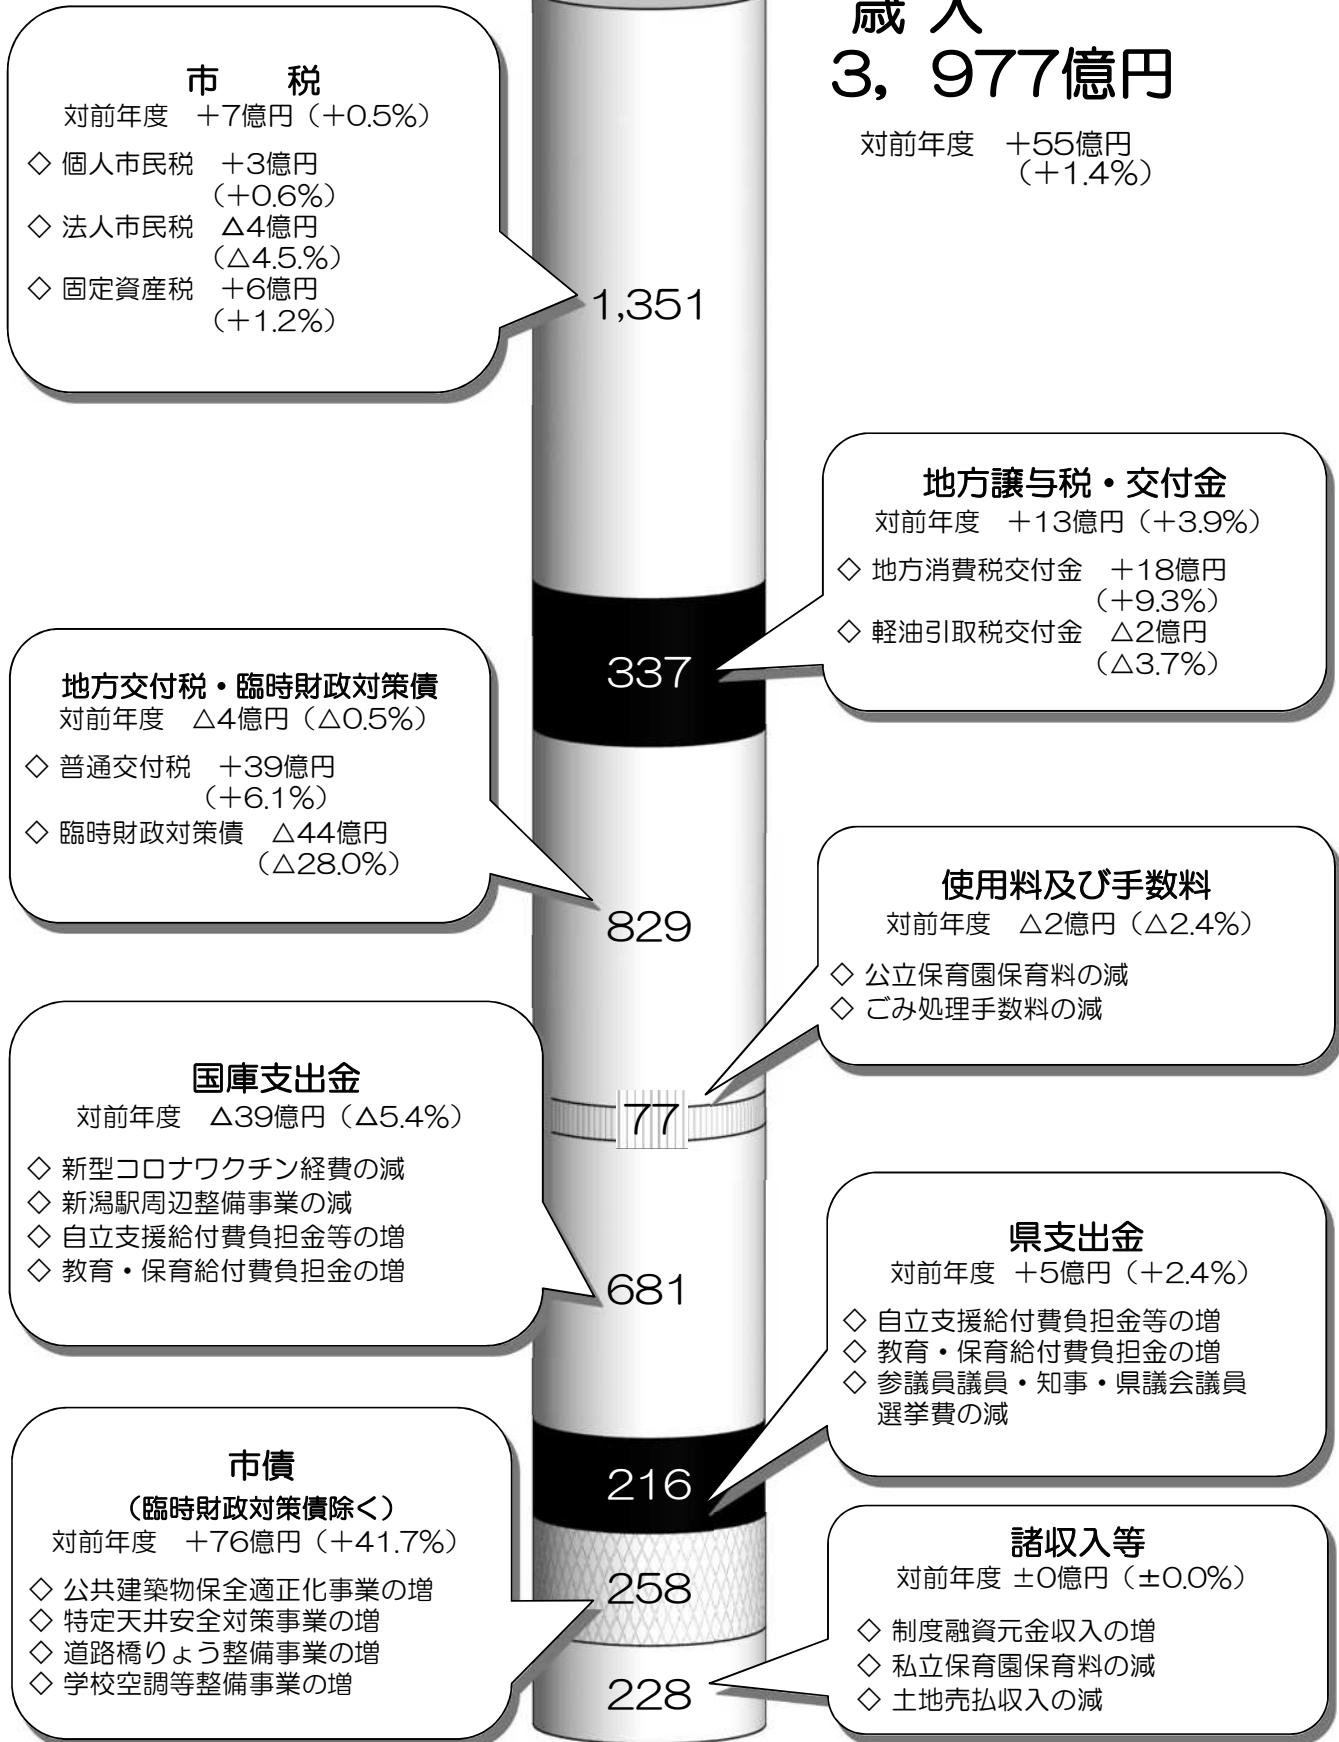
歳入
3，977億円

対前年度　＋55億円
（＋1.4%）

市　税
対前年度　＋7億円（＋0.5%）

◇ 個人市民税　＋3億円
（＋0.6%）
◇ 法人市民税　△4億円
（△4.5%）
◇ 固定資産税　＋6億円
（＋1.2%）

1,351

地方譲与税・交付金
対前年度　＋13億円（＋3.9%）

◇ 地方消費税交付金　＋18億円
（＋9.3%）
◇ 軽油引取税交付金　△2億円
（△3.7%）

337

地方交付税・臨時財政対策債
対前年度　△4億円（△0.5%）

◇ 普通交付税　＋39億円
（＋6.1%）
◇ 臨時財政対策債　△44億円
（△28.0%）

829

使用料及び手数料
対前年度　△2億円（△2.4%）

◇ 公立保育園保育料の減
◇ ごみ処理手数料の減

77

国庫支出金
対前年度　△39億円（△5.4%）

◇ 新型コロナワクチン経費の減
◇ 新潟駅周辺整備事業の減
◇ 自立支援給付費負担金等の増
◇ 教育・保育給付費負担金の増

681

県支出金
対前年度　＋5億円（＋2.4%）

◇ 自立支援給付費負担金等の増
◇ 教育・保育給付費負担金の増
◇ 参議員議員・知事・県議会議員選挙費の減

216

市債
（臨時財政対策債除く）
対前年度　＋76億円（＋41.7%）

◇ 公共建築物保全適正化事業の増
◇ 特定天井安全対策事業の増
◇ 道路橋りょう整備事業の増
◇ 学校空調等整備事業の増

258

諸収入等
対前年度 ±0億円（±0.0%）

◇ 制度融資元金収入の増
◇ 私立保育園保育料の減
◇ 土地売払収入の減

228